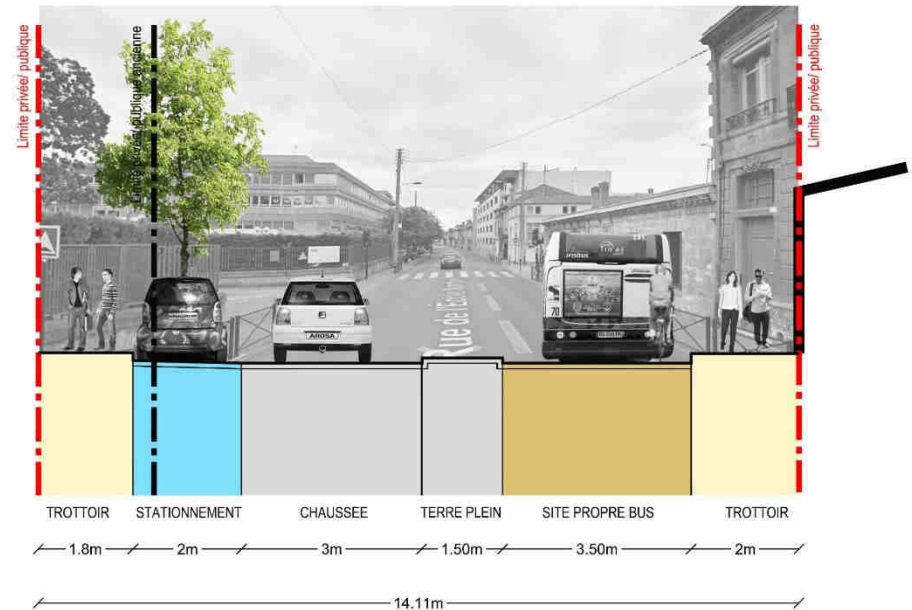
Limite privée/ publique

Limite privée/ publique ancienne

Limite privée/ publique

Rue de l'Ecole

TROTTOIR STATIONNEMENT CHAUSSEE TERRE PLEIN SITE PROPRE BUS TROTTOIR

1.8m 2m 3m 1.50m 3.50m 2m

14.11m